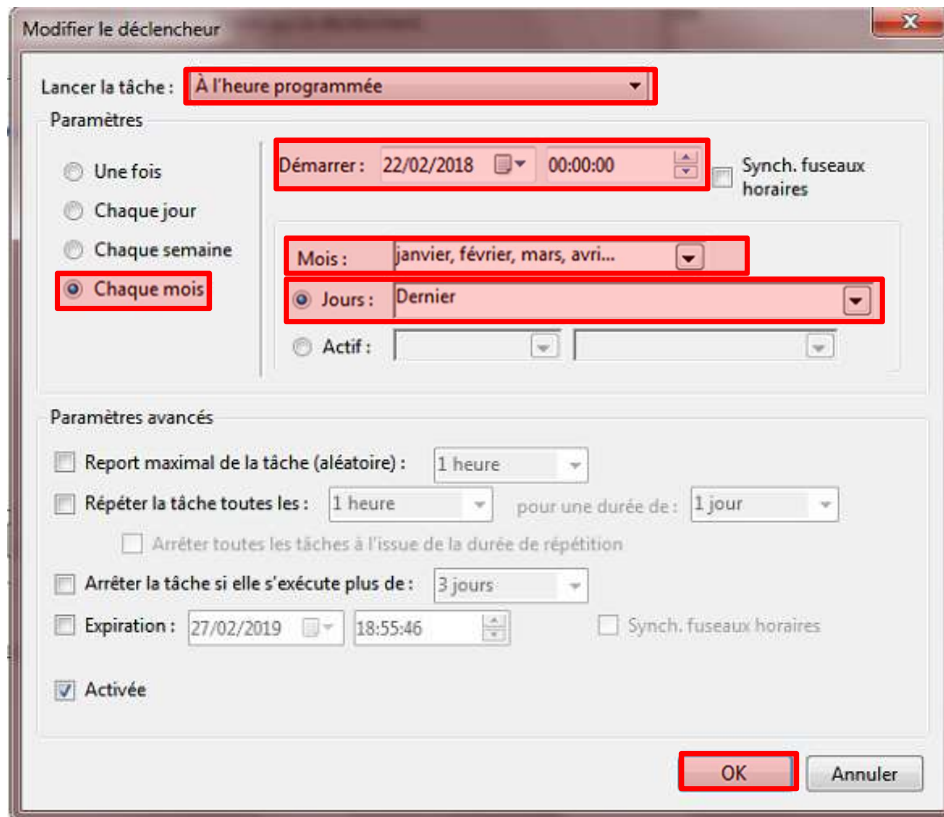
Modifier le déclencheur

Lancer la tâche : À l'heure programmée

Paramètres

Une fois
Chaque jour
Chaque semaine
Chaque mois

Démarrer : 22/02/2018 00:00:00
Synch. fuseaux horaires

Mois : janvier, février, mars, avri...
Jours : Dernier
Actif :

Paramètres avancés

Report maximal de la tâche (aléatoire) : 1 heure
Répéter la tâche toutes les : 1 heure pour une durée de : 1 jour
Arrêter toutes les tâches à l'issue de la durée de répétition
Arrêter la tâche si elle s'exécute plus de : 3 jours
Expiration : 27/02/2019 18:55:46 Synch. fuseaux horaires
Activée

OK Annuler